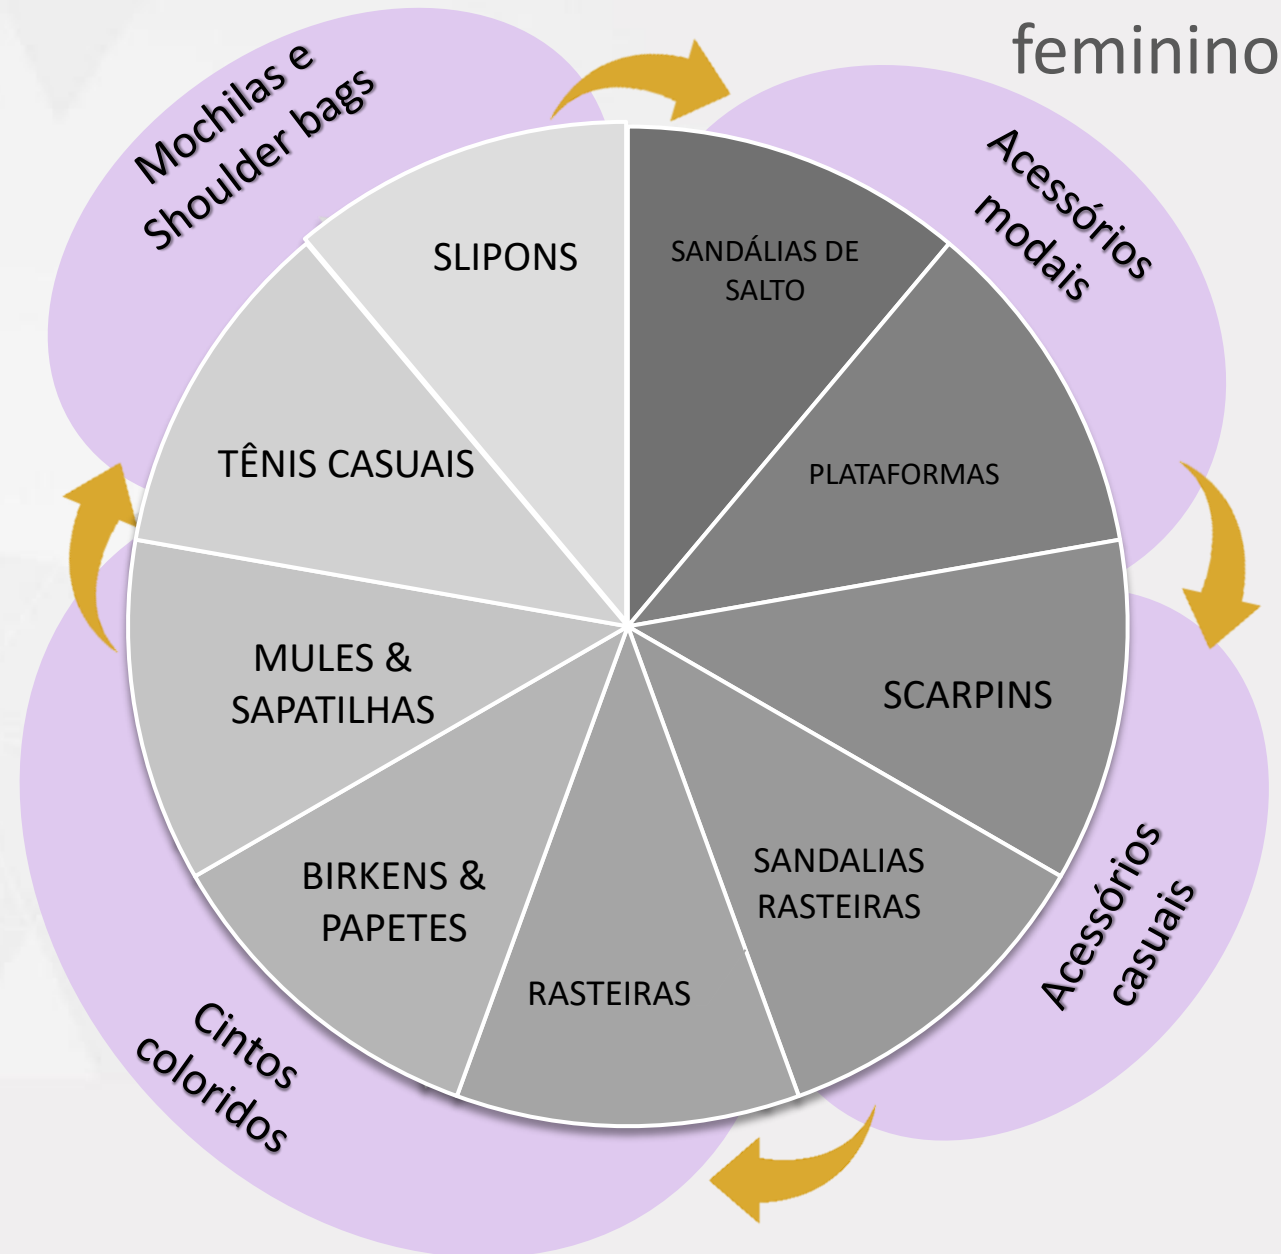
feminino

Mochilas e Shoulder bags

Acessórios modais

Acessórios casuais

Cintos coloridos

SLIPONS

SANDÁLIAS DE SALTO

PLATAFORMAS

SCARPINS

SANDALIAS RASTEIRAS

RASTEIRAS

BIRKENS & PAPETES

MULES & SAPATILHAS

TÊNIS CASUAIS